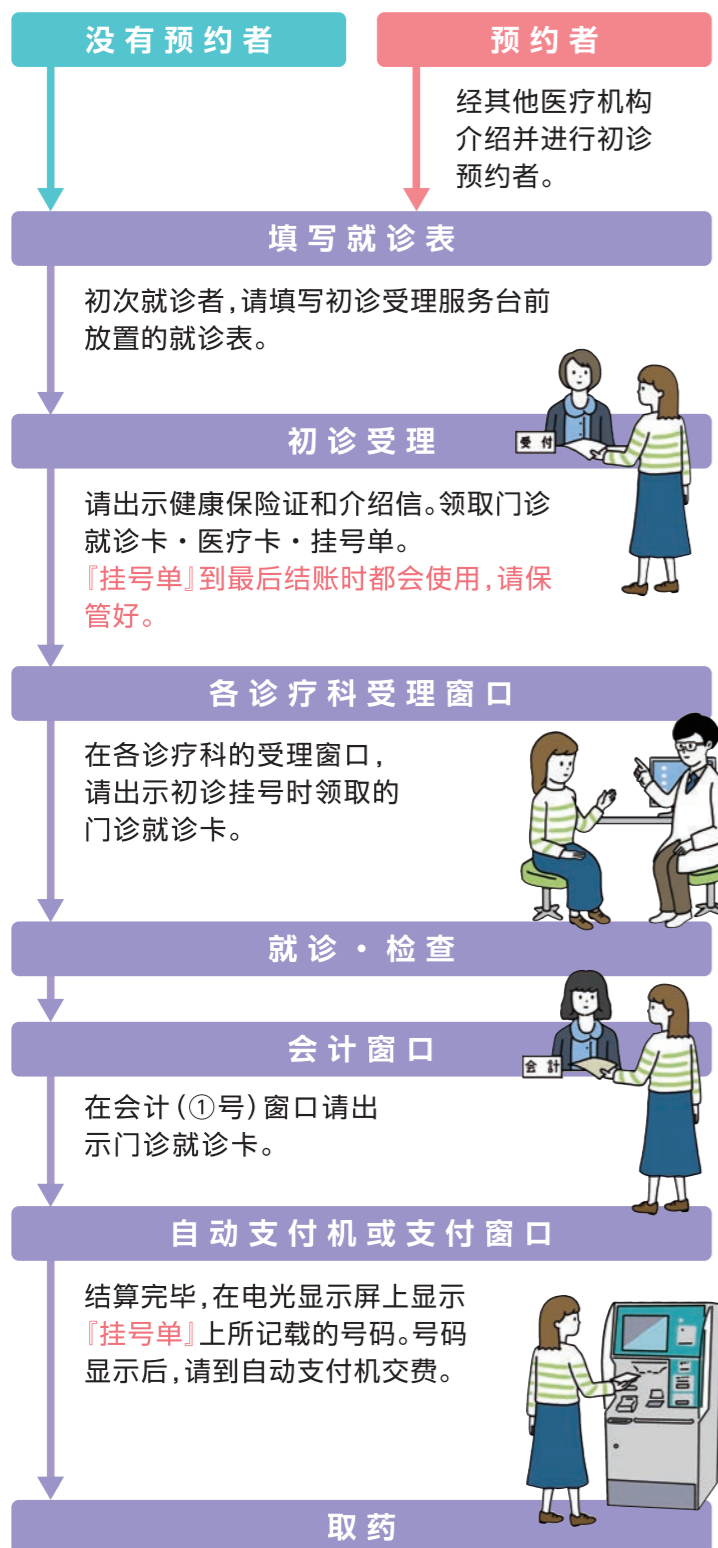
没有预约者

预约者

经其他医疗机构介绍并进行初诊预约者。

填写就诊表

初次就诊者，请填写初诊受理服务台前放置的就诊表。

受付

初诊受理

请出示健康保险证和介绍信。领取门诊就诊卡・医疗卡・挂号单。
『挂号单』到最后结账时都会使用，请保管好。

各诊疗科受理窗口

在各诊疗科的受理窗口，请出示初诊挂号时领取的门诊就诊卡。

就诊・检查

会计

会计窗口

在会计（①号）窗口请出示门诊就诊卡。

自动支付机或支付窗口

结算完毕，在电光显示屏上显示『挂号单』上所记载的号码。号码显示后，请到自动支付机交费。

取药